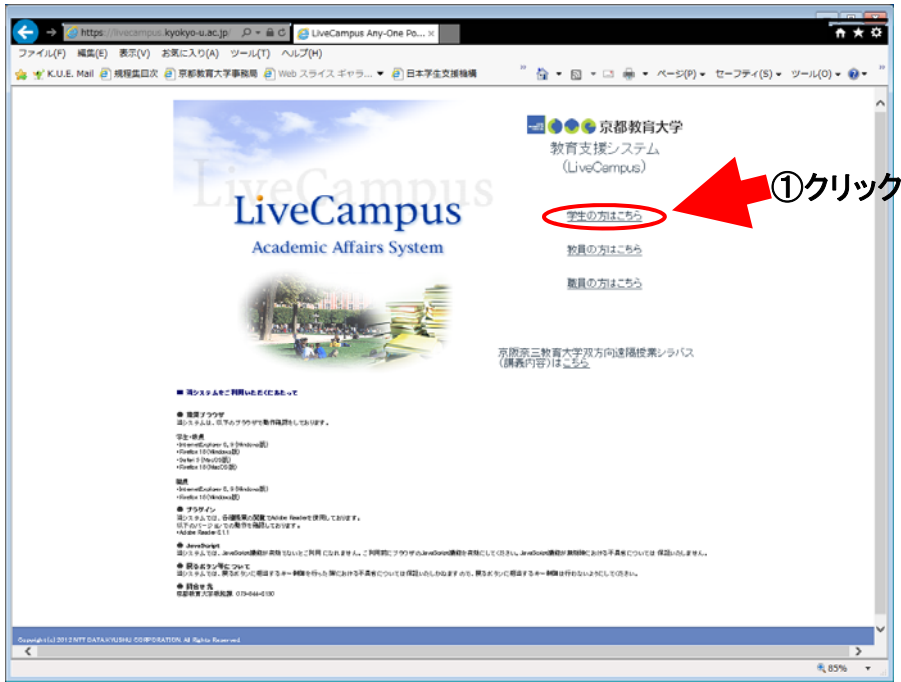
https://livecampus.kyokyo-u.ac.jp/ LiveCampus Any-One Po... ×

ファイル(F) 編集(E) 表示(V) お気に入り(A) ツール(T) ヘルプ(H)

K.U.E. Mail 規程集目次 京都教育大学事務局 Web スライス ギャラ... 日本学生支援機構

ページ(P) セーフティ(S) ツール(O)

LiveCampus

LiveCampus

Academic Affairs System

京都教育大学

教育支援システム
(LiveCampus)

①クリック

学生の方はこちら

教員の方はこちら

職員の方はこちら

京阪奈三教育大学双方向遠隔授業シラバス(講義内容)はこちら

■ 当システムをご利用いただくにあたって

● 推奨ブラウザ
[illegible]

学生・教員
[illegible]

職員
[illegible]

● プラグイン
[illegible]

● JavaScript
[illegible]

● 戻るボタン等について
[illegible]

● 問合せ先
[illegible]

Copyright (c) 2012 NTT DATA KYUSHU CORPORATION. All Rights Reserved.

85%